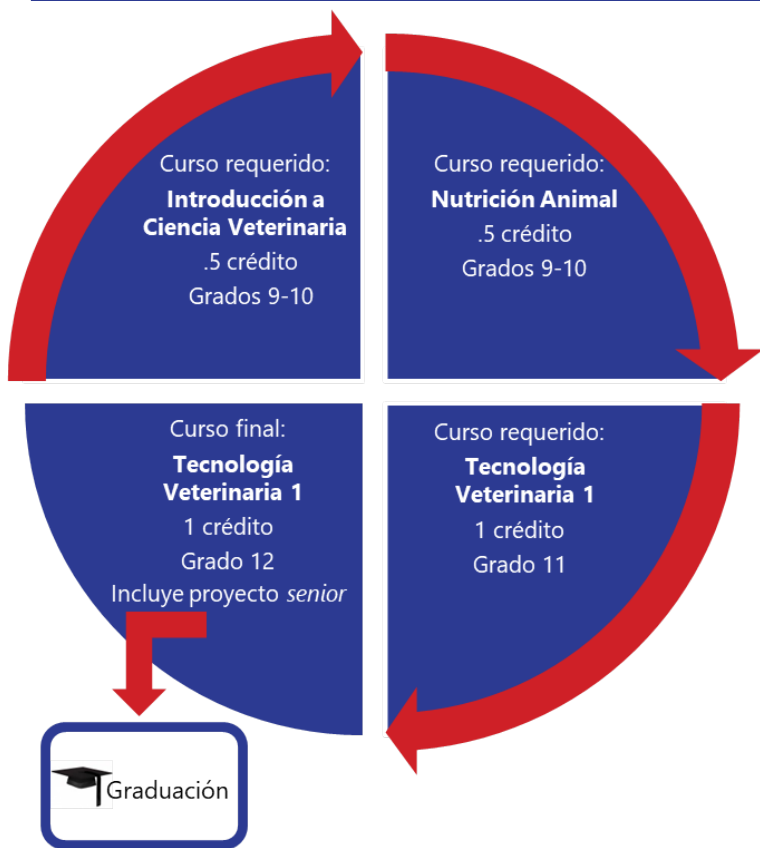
Curso requerido:
**Introducción a Ciencia Veterinaria**
.5 crédito
Grados 9-10

Curso requerido:
**Nutrición Animal**
.5 crédito
Grados 9-10

Curso requerido:
**Tecnología Veterinaria 1**
1 crédito
Grado 11

Curso final:
**Tecnología Veterinaria 1**
1 crédito
Grado 12
Incluye proyecto *senior*

Graduación